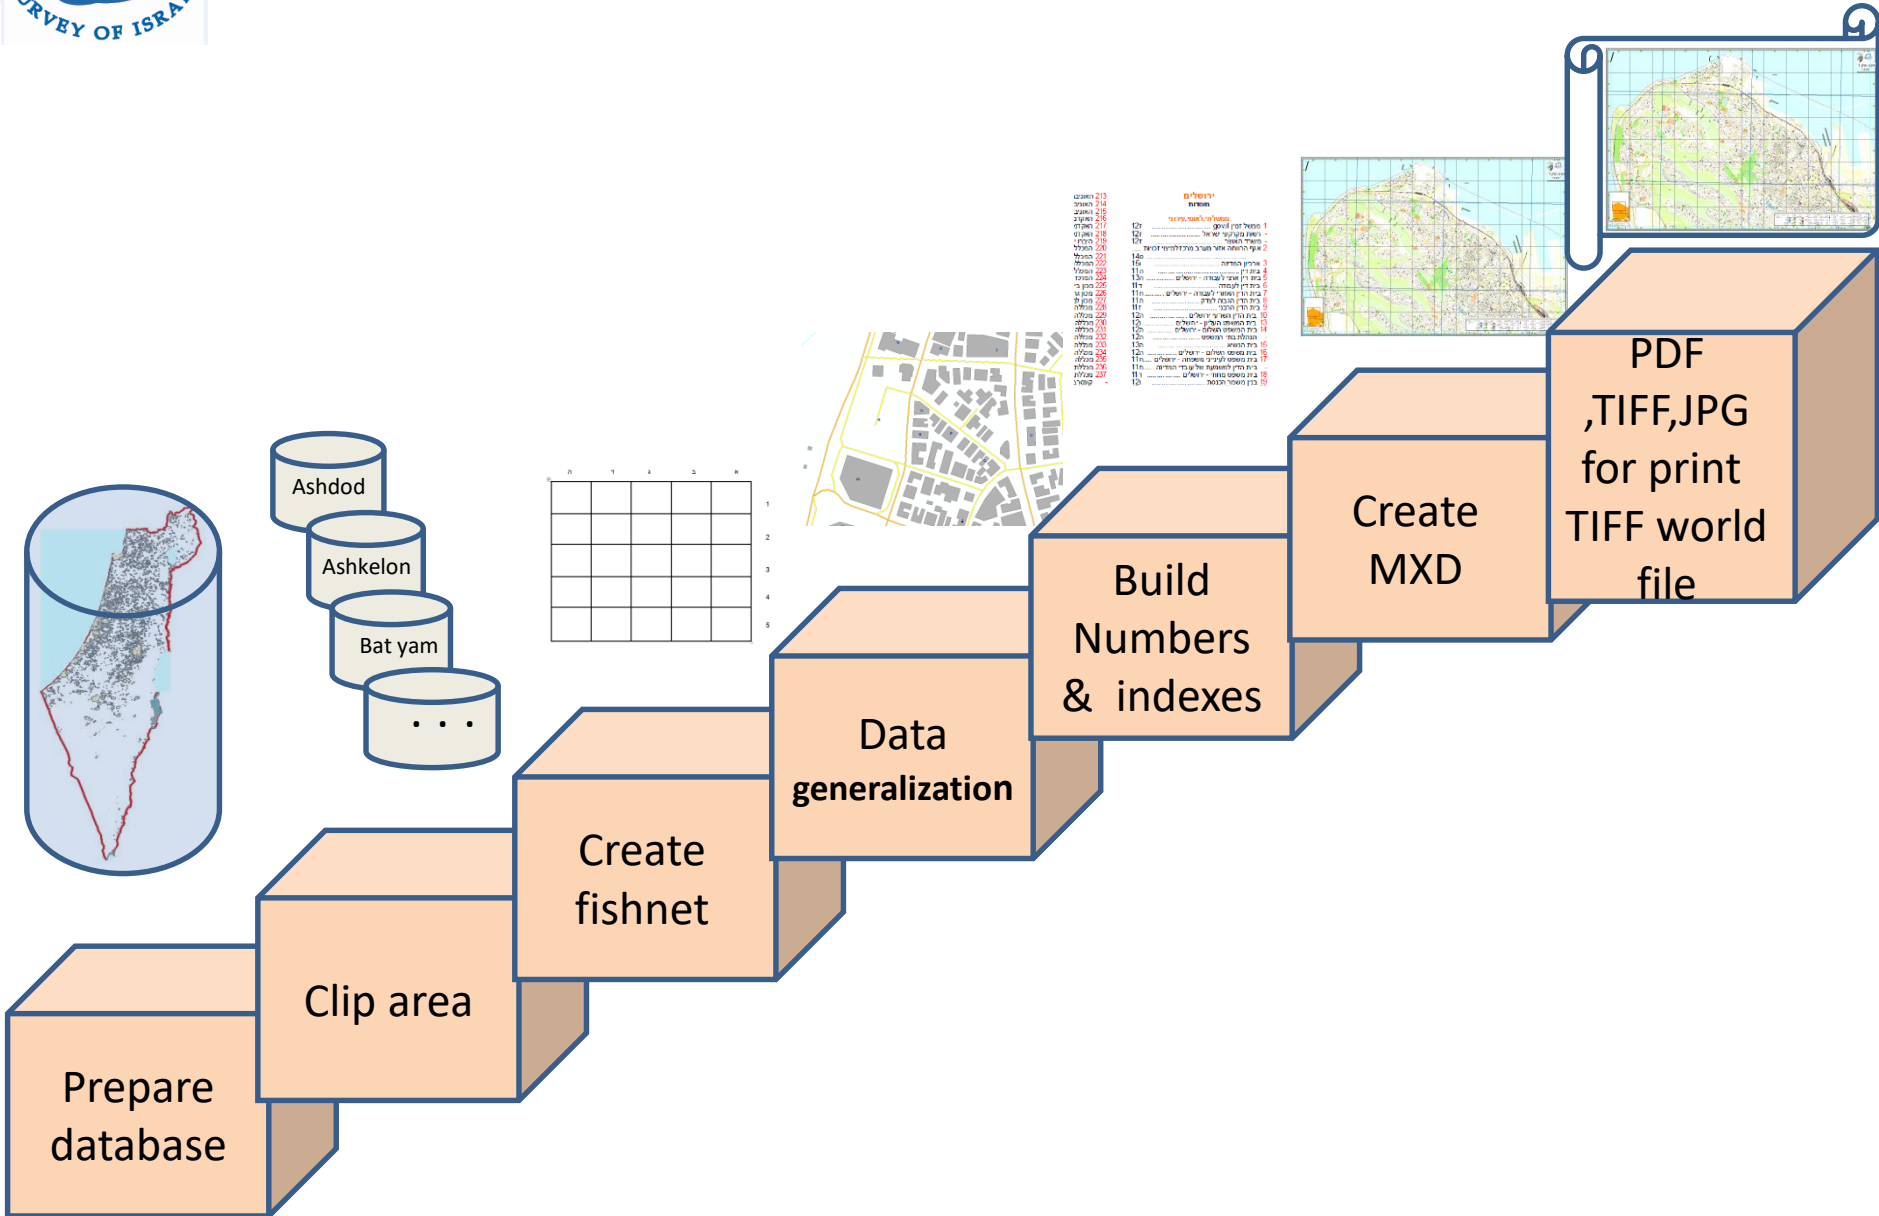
RVEY OF ISRA

Ashdod

Ashkelon

Bat yam

. . .

ה ד ג ב א

1
2
3
4
5

ירושלים

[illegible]

Prepare database

Clip area

Create fishnet

Data generalization

Build Numbers & indexes

Create MXD

PDF ,TIFF,JPG for print TIFF world file